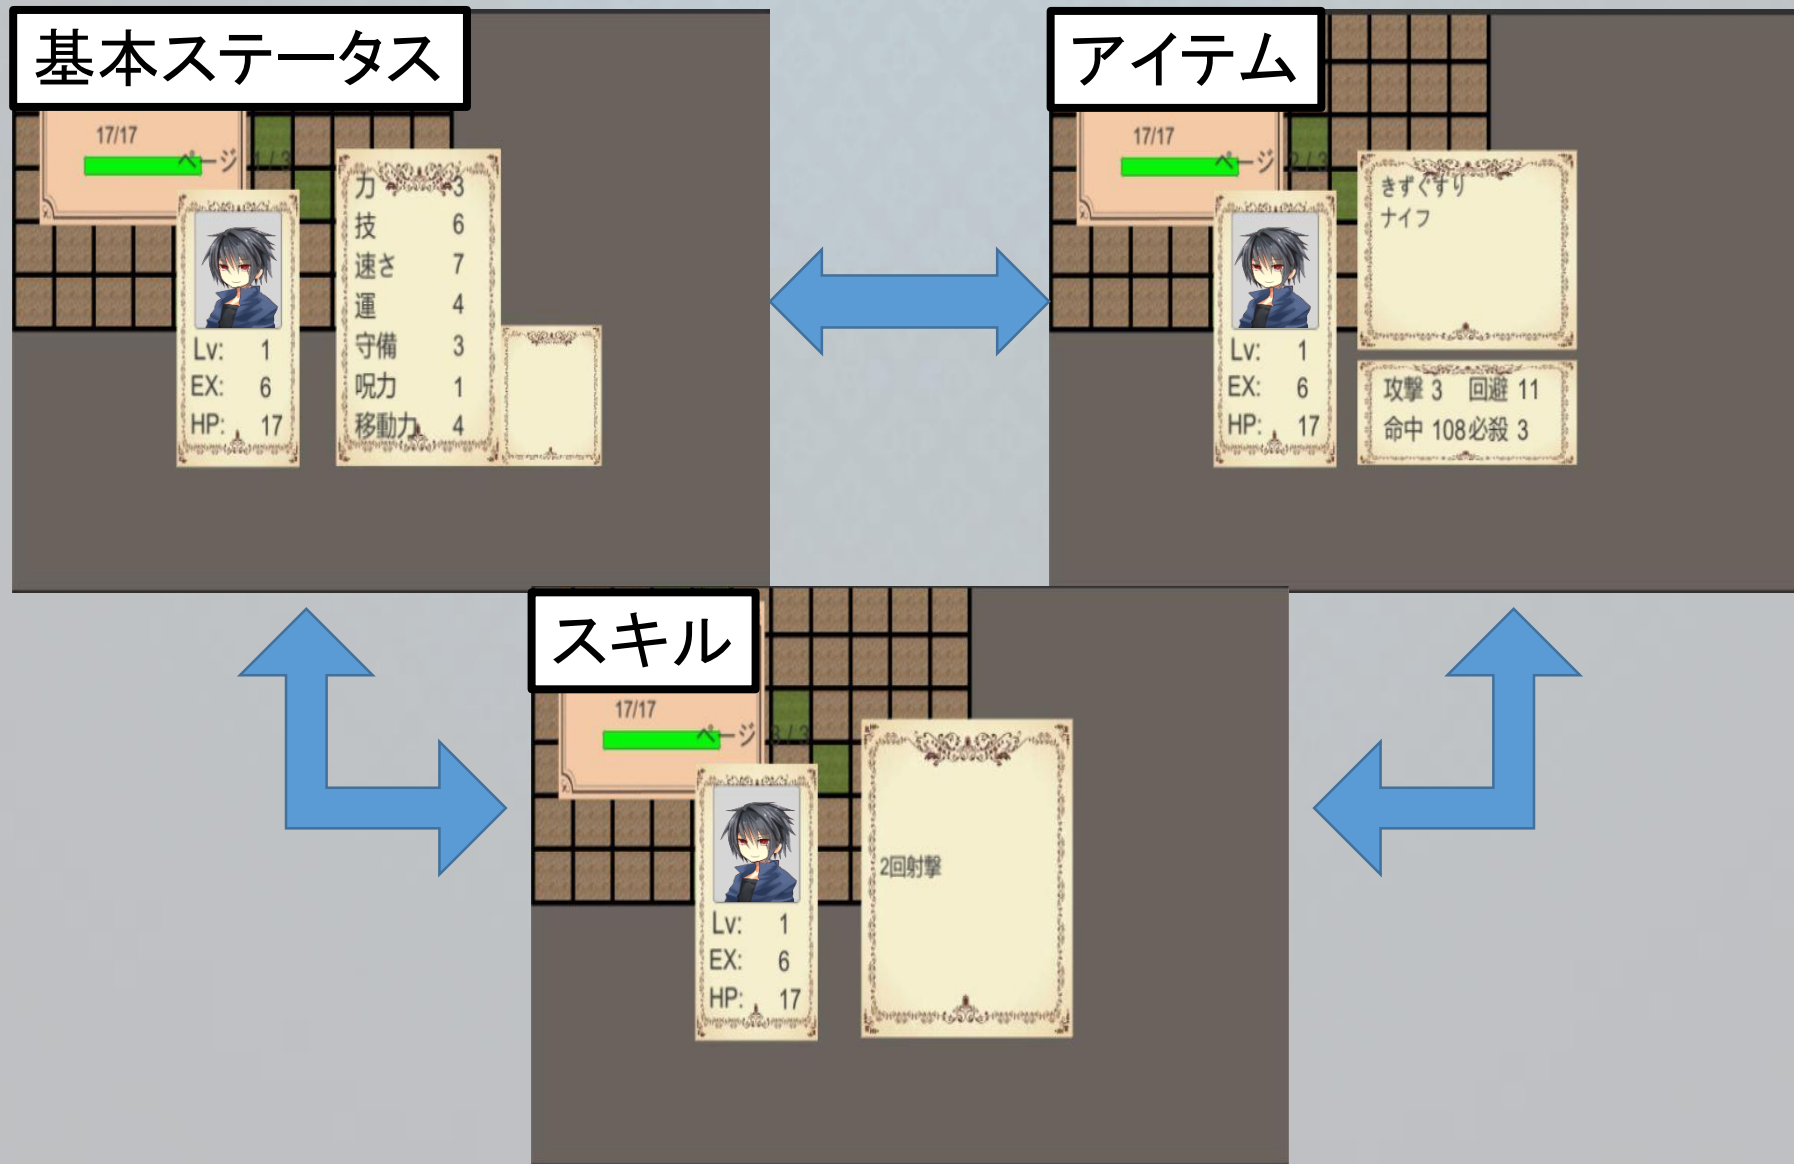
基本ステータス

17/17

ページ 1/3

Lv: 1
EX: 6
HP: 17

力 3
技 6
速さ 7
運 4
守備 3
呪力 1
移動力 4

アイテム

17/17

ページ 2/3

Lv: 1
EX: 6
HP: 17

きずぐすり
ナイフ

攻撃 3 回避 11
命中 108 必殺 3

スキル

17/17

ページ 3/3

Lv: 1
EX: 6
HP: 17

2回射撃